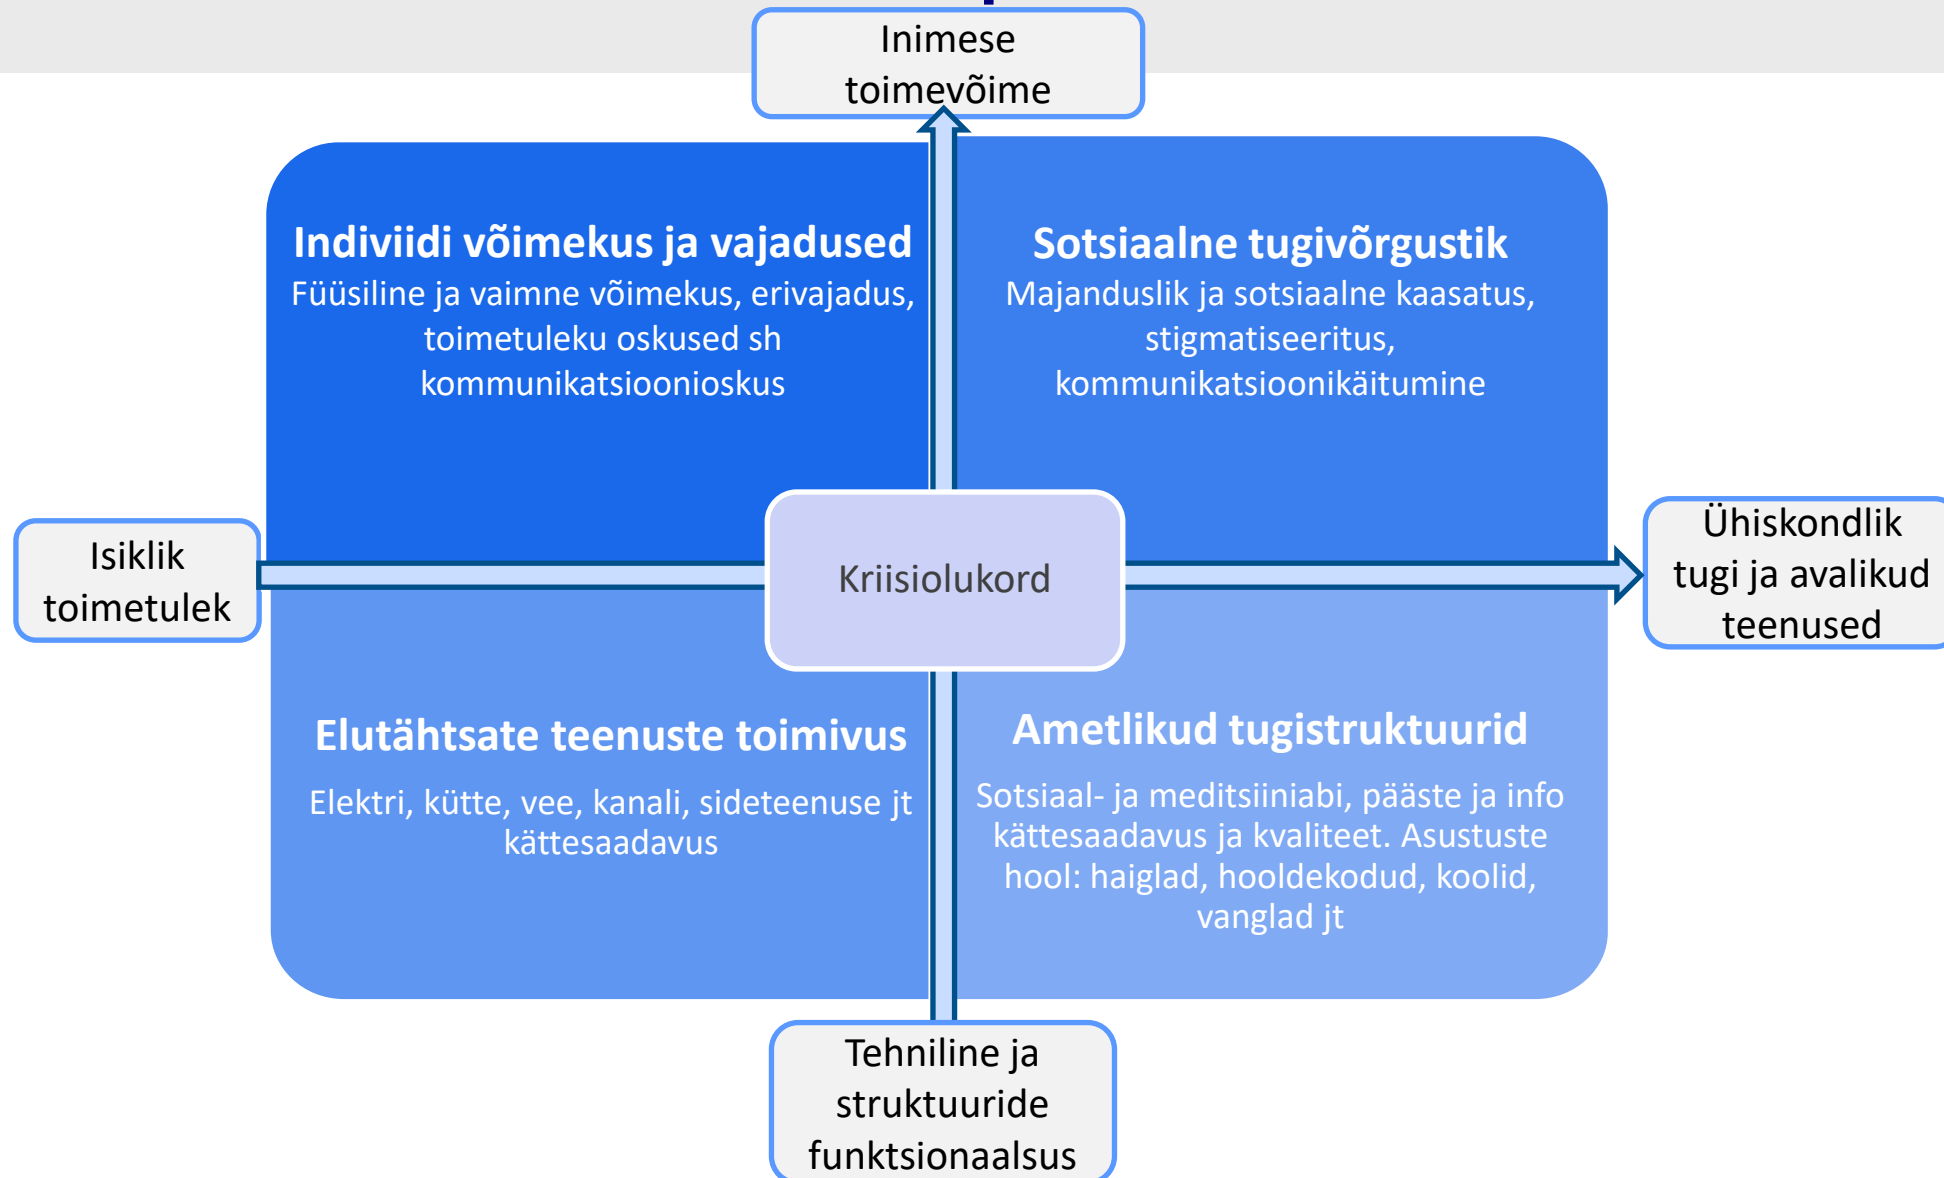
Inimese toimevõime

Indiviidi võimekus ja vajadused
Füüsiline ja vaimne võimekus, erivajadus, toimetuleku oskused sh kommunikatsioonioskus

Sotsiaalne tugivõrgustik
Majanduslik ja sotsiaalne kaasatus, stigmatiseeritus, kommunikatsioonikäitumine

Isiklik toimetulek

Kriisiolukord

Ühiskondlik tugi ja avalikud teenused

Elutähtsate teenuste toimivus
Elektri, kütte, vee, kanali, sideteenuse jt kättesaadavus

Ametlikud tugistruktuurid
Sotsiaal- ja meditsiiniabi, pääste ja info kättesaadavus ja kvaliteet. Asutuste hool: haiglad, hooldekodud, koolid, vanglad jt

Tehniline ja struktuuride funktsionaalsus